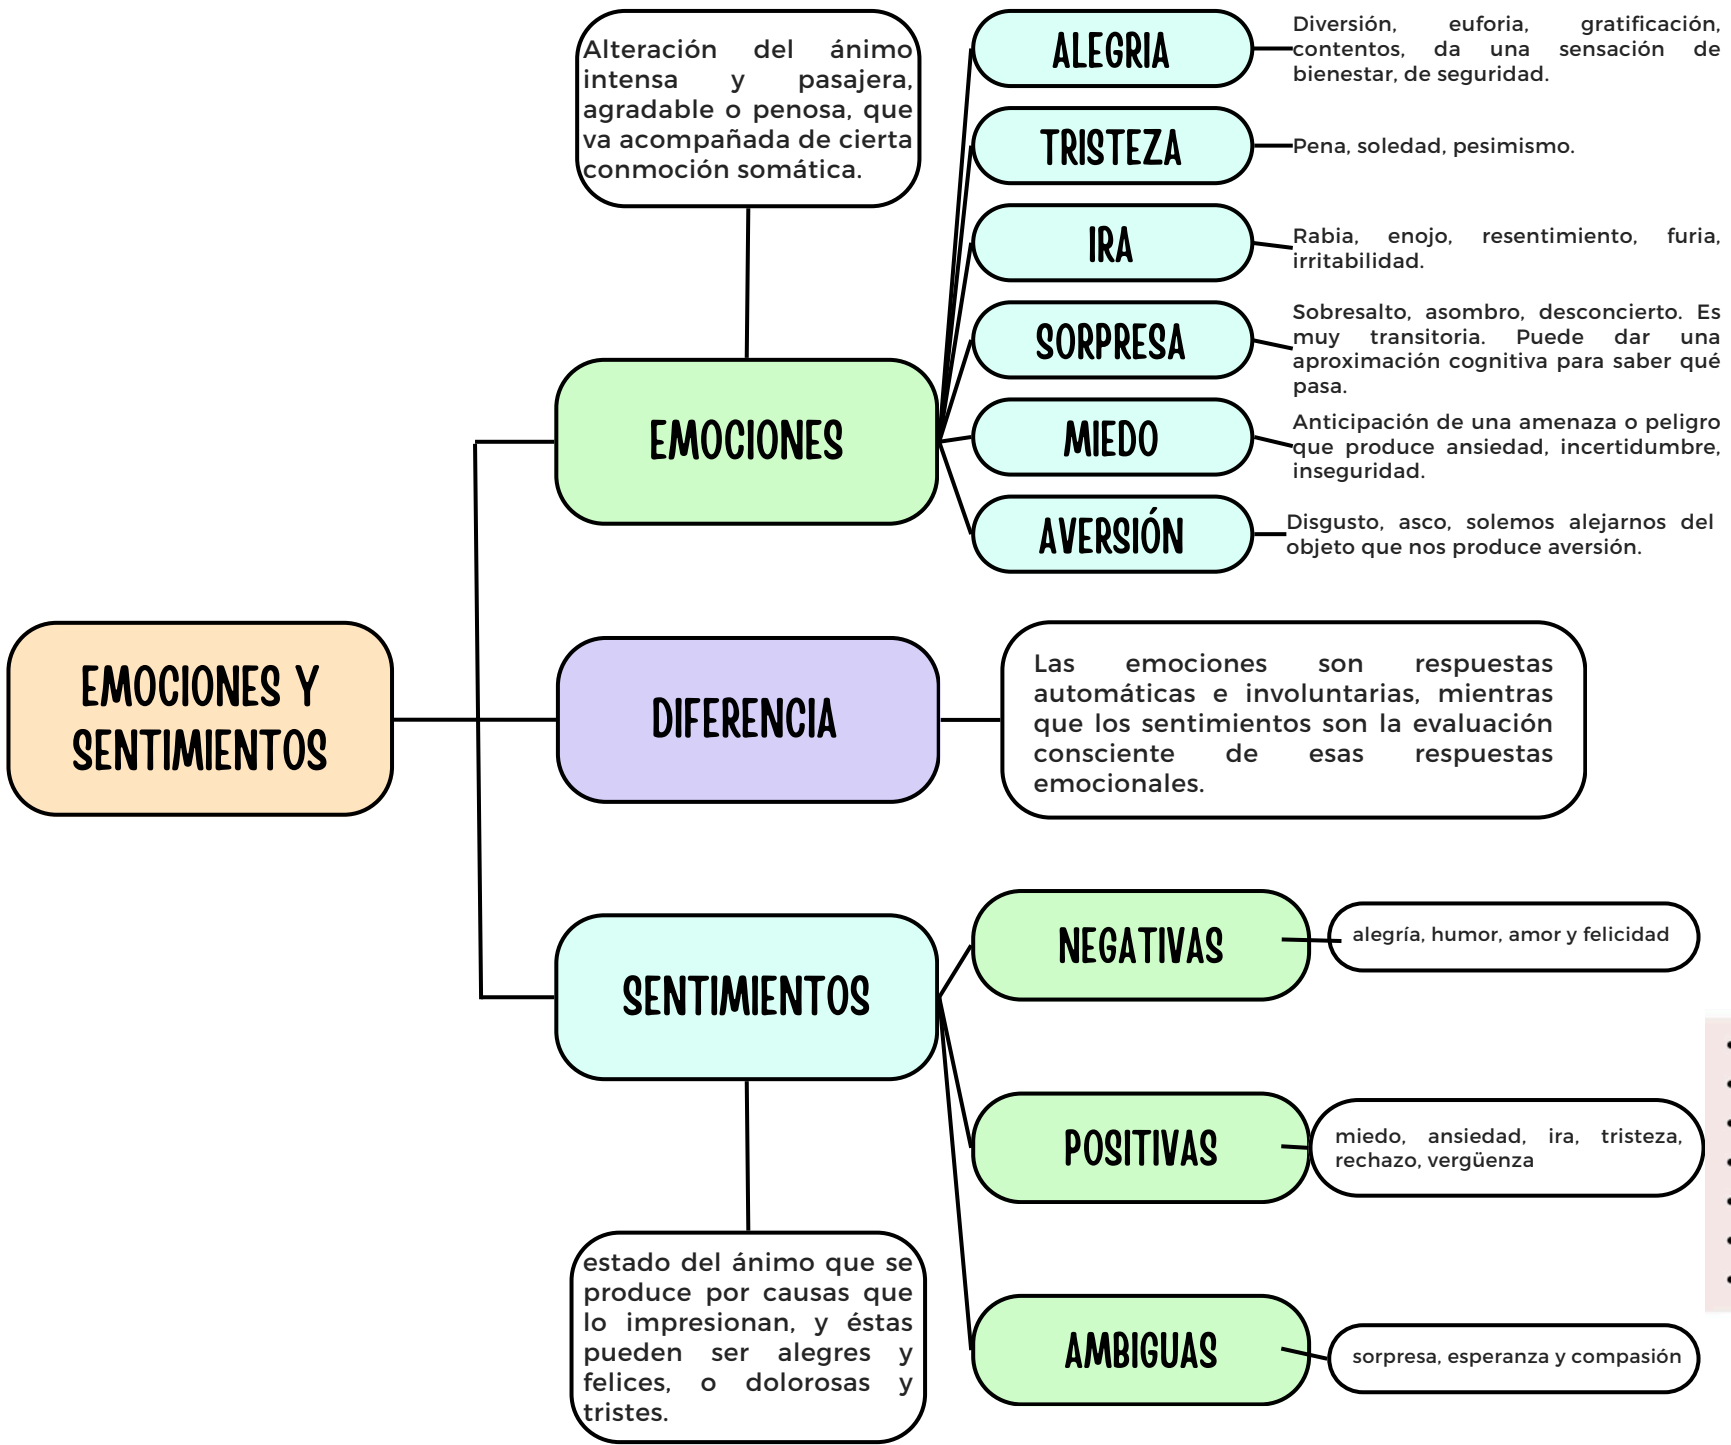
EMOCIONES Y SENTIMIENTOS

EMOCIONES

Alteración del ánimo intensa y pasajera, agradable o penosa, que va acompañada de cierta conmoción somática.

ALEGRIA

Diversión, euforia, gratificación, contentos, da una sensación de bienestar, de seguridad.

TRISTEZA

Pena, soledad, pesimismo.

IRA

Rabia, enojo, resentimiento, furia, irritabilidad.

SORPRESA

Sobresalto, asombro, desconcierto. Es muy transitoria. Puede dar una aproximación cognitiva para saber qué pasa.

MIEDO

Anticipación de una amenaza o peligro que produce ansiedad, incertidumbre, inseguridad.

AVERSIÓN

Disgusto, asco, solemos alejarnos del objeto que nos produce aversión.

DIFERENCIA

Las emociones son respuestas automáticas e involuntarias, mientras que los sentimientos son la evaluación consciente de esas respuestas emocionales.

SENTIMIENTOS

estado del ánimo que se produce por causas que lo impresionan, y éstas pueden ser alegres y felices, o dolorosas y tristes.

NEGATIVAS

alegría, humor, amor y felicidad

POSITIVAS

miedo, ansiedad, ira, tristeza, rechazo, vergüenza

AMBIGUAS

sorpresa, esperanza y compasión